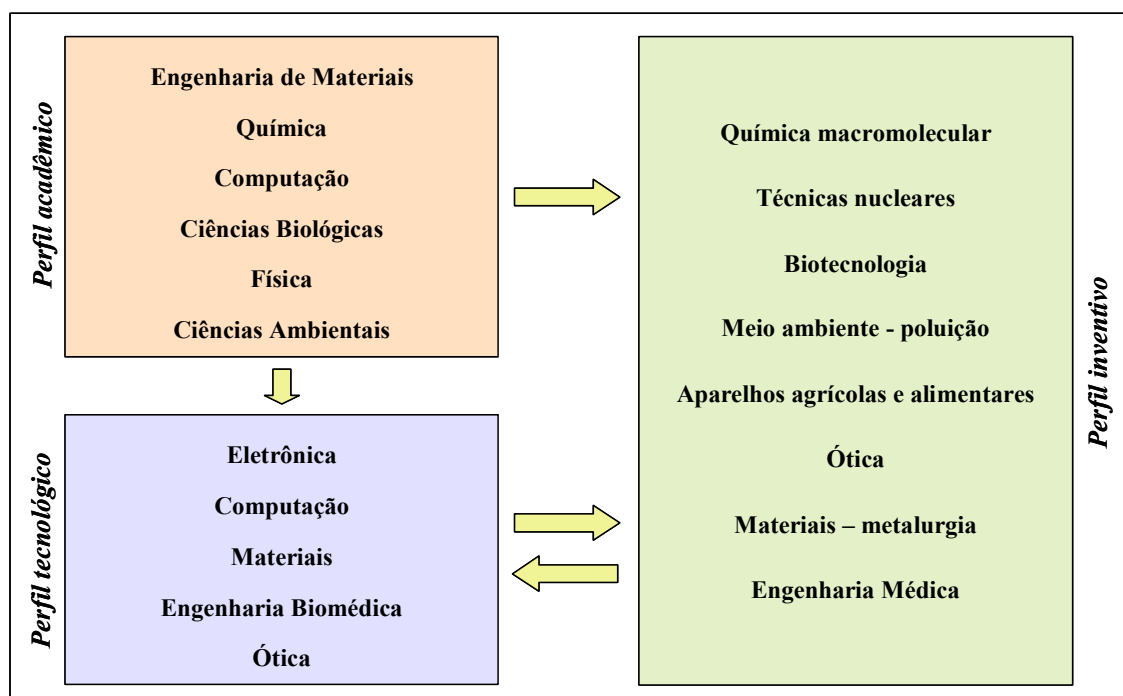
Perfil acadêmico

Engenharia de Materiais
Química
Computação
Ciências Biológicas
Física
Ciências Ambientais

Perfil tecnológico

Eletrônica
Computação
Materiais
Engenharia Biomédica
Ótica

Química macromolecular
Técnicas nucleares
Biotecnologia
Meio ambiente - poluição
Aparelhos agrícolas e alimentares
Ótica
Materiais – metalurgia
Engenharia Médica

Perfil inventivo